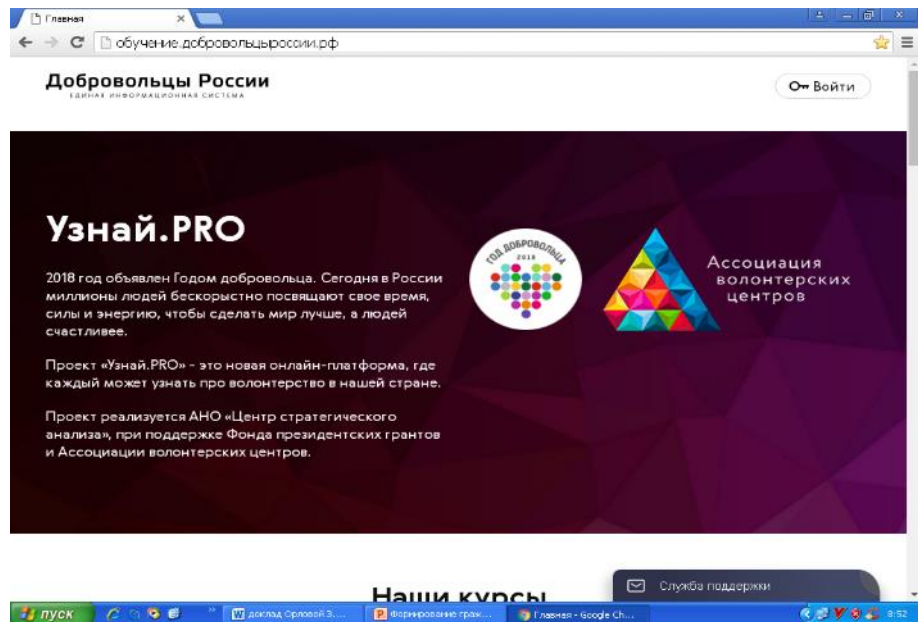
Главная

обучение.добровольцыроссии.рф

Добровольцы России
ЕДИНАЯ ИНФОРМАЦИОННАЯ СИСТЕМА

Войти

Узнай.PRO

2018 год объявлен Годом добровольца. Сегодня в России миллионы людей бескорыстно посвящают свое время, силы и энергию, чтобы сделать мир лучше, а людей счастливее.

Проект «Узнай.PRO» - это новая онлайн-платформа, где каждый может узнать про волонтерство в нашей стране.

Проект реализуется АНО «Центр стратегического анализа», при поддержке Фонда президентских грантов и Ассоциации волонтерских центров.

ГОД ДОБРОВОЛЬЦА 2018

Ассоциация волонтерских центров

Наши курсы

Служба поддержки

пуск

доклад Орловой З....

Формирование граж...

Главная - Google Ch...

8:52